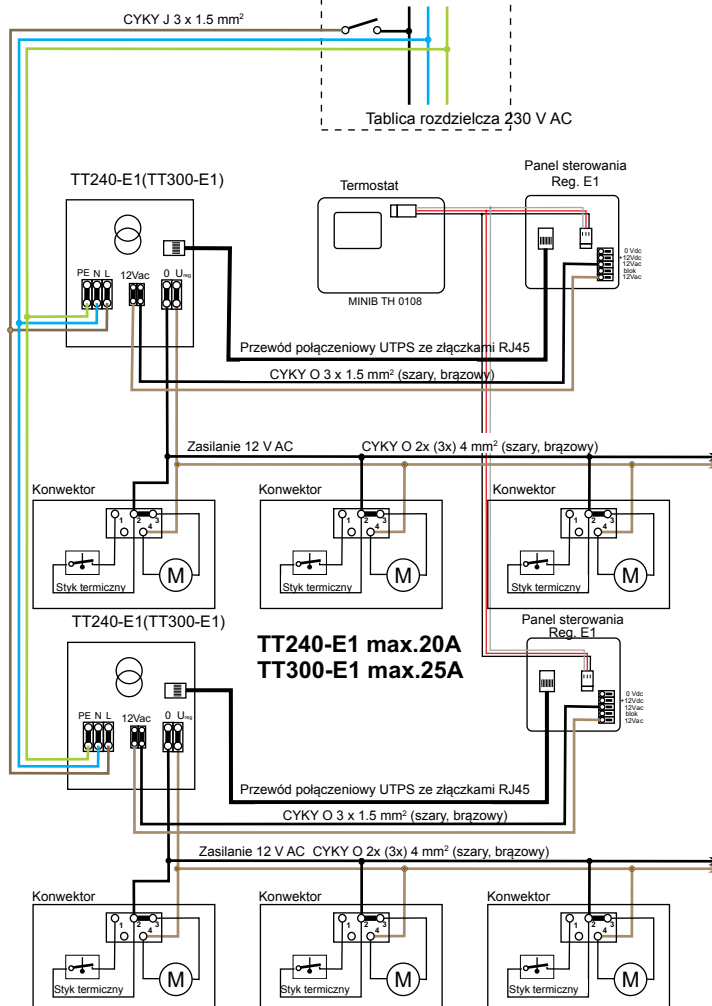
CYKY J 3 x 1.5 mm$^2$

Tablica rozdzielcza 230 V AC

TT240-E1(TT300-E1)

Termostat

Panel sterowania
Reg. E1

PE N L 12Vac 0 U$_{reg}$

MINIB TH 0108

0 Vdc
+12Vdc
12Vac
blok
12Vac

Przewód połączeniowy UTPS ze złączkami RJ45

CYKY O 3 x 1.5 mm$^2$ (szary, brązowy)

Zasilanie 12 V AC CYKY O 2x (3x) 4 mm$^2$ (szary, brązowy)

Konwektor
1 2 3 4
Styk termiczny
M

Konwektor
1 2 3 4
Styk termiczny
M

Konwektor
1 2 3 4
Styk termiczny
M

TT240-E1(TT300-E1)

TT240-E1 max.20A
TT300-E1 max.25A

Panel sterowania
Reg. E1

PE N L 12Vac 0 U$_{reg}$

0 Vdc
+12Vdc
12Vac
blok
12Vac

Przewód połączeniowy UTPS ze złączkami RJ45

CYKY O 3 x 1.5 mm$^2$ (szary, brązowy)

Zasilanie 12 V AC CYKY O 2x (3x) 4 mm$^2$ (szary, brązowy)

Konwektor
1 2 3 4
Styk termiczny
M

Konwektor
1 2 3 4
Styk termiczny
M

Konwektor
1 2 3 4
Styk termiczny
M